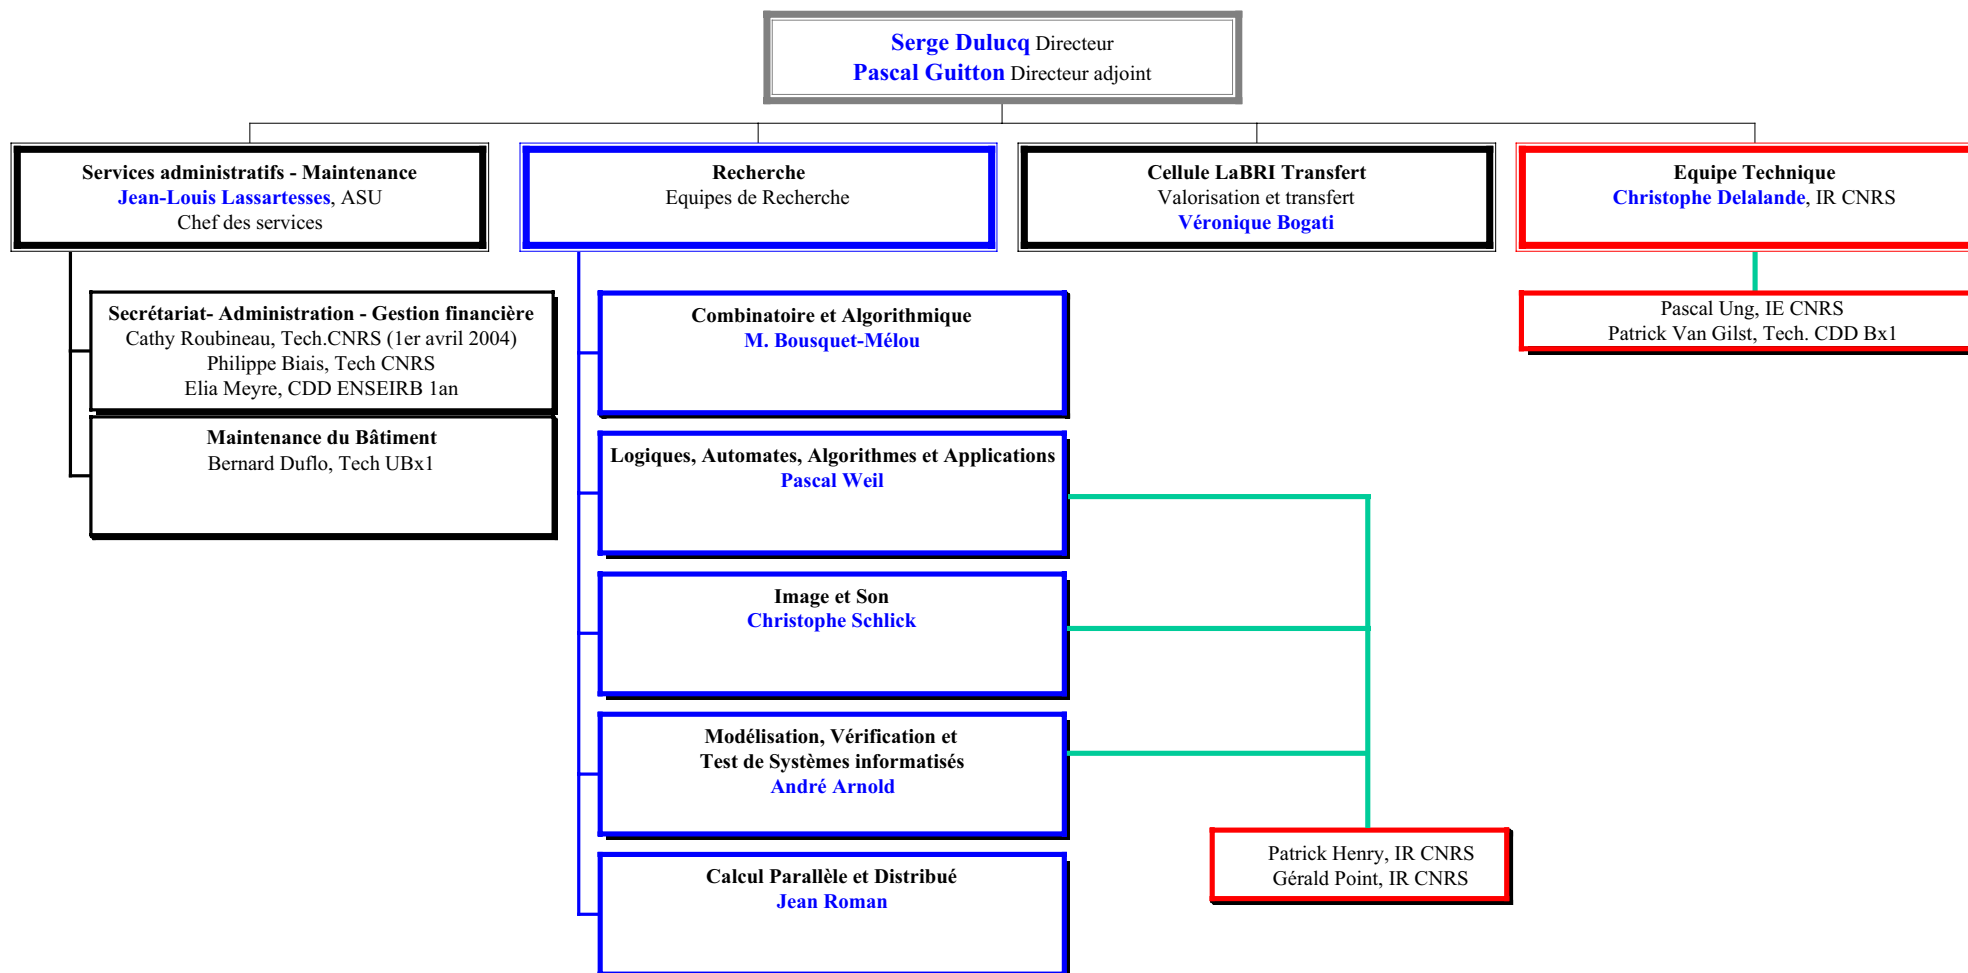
Serge Dulucq Directeur
Pascal Guitton Directeur adjoint

Services administratifs - Maintenance
Jean-Louis Lassartesses, ASU
Chef des services

Recherche
Equipes de Recherche

Cellule LaBRI Transfert
Valorisation et transfert
Véronique Bogati

Equipe Technique
Christophe Delalande, IR CNRS

Secrétariat- Administration - Gestion financière
Cathy Roubineau, Tech.CNRS (1er avril 2004)
Philippe Biais, Tech CNRS
Elia Meyre, CDD ENSEIRB 1an

Maintenance du Bâtiment
Bernard Duflo, Tech UBx1

Combinatoire et Algorithmique
M. Bousquet-Mélou

Logiques, Automates, Algorithmes et Applications
Pascal Weil

Image et Son
Christophe Schlick

Modélisation, Vérification et Test de Systèmes informatisés
André Arnold

Calcul Parallèle et Distribué
Jean Roman

Pascal Ung, IE CNRS
Patrick Van Gilst, Tech. CDD Bx1

Patrick Henry, IR CNRS
Gérald Point, IR CNRS